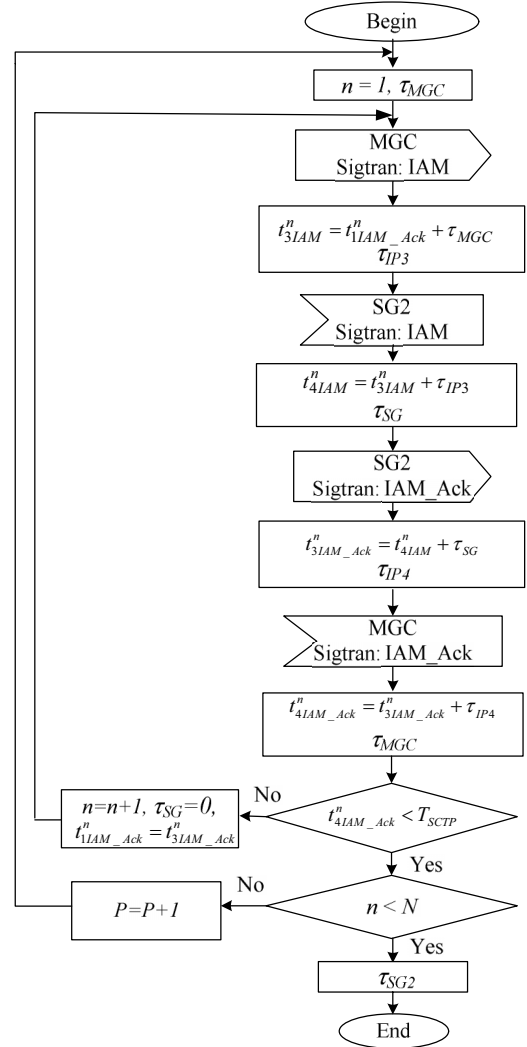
Begin

$n = 1, \tau_{MGC}$

MGC
Sigtran: IAM

$t^n_{3IAM} = t^n_{1IAM\_Ack} + \tau_{MGC}$
$\tau_{IP3}$

SG2
Sigtran: IAM

$t^n_{4IAM} = t^n_{3IAM} + \tau_{IP3}$
$\tau_{SG}$

SG2
Sigtran: IAM_Ack

$t^n_{3IAM\_Ack} = t^n_{4IAM} + \tau_{SG}$
$\tau_{IP4}$

MGC
Sigtran: IAM_Ack

$t^n_{4IAM\_Ack} = t^n_{3IAM\_Ack} + \tau_{IP4}$
$\tau_{MGC}$

$t^n_{4IAM\_Ack} < T_{SCTP}$

No

$n=n+1, \tau_{SG}=0,$
$t^n_{1IAM\_Ack} = t^n_{3IAM\_Ack}$

Yes

$n < N$

No

$P=P+1$

Yes

$\tau_{SG2}$

End